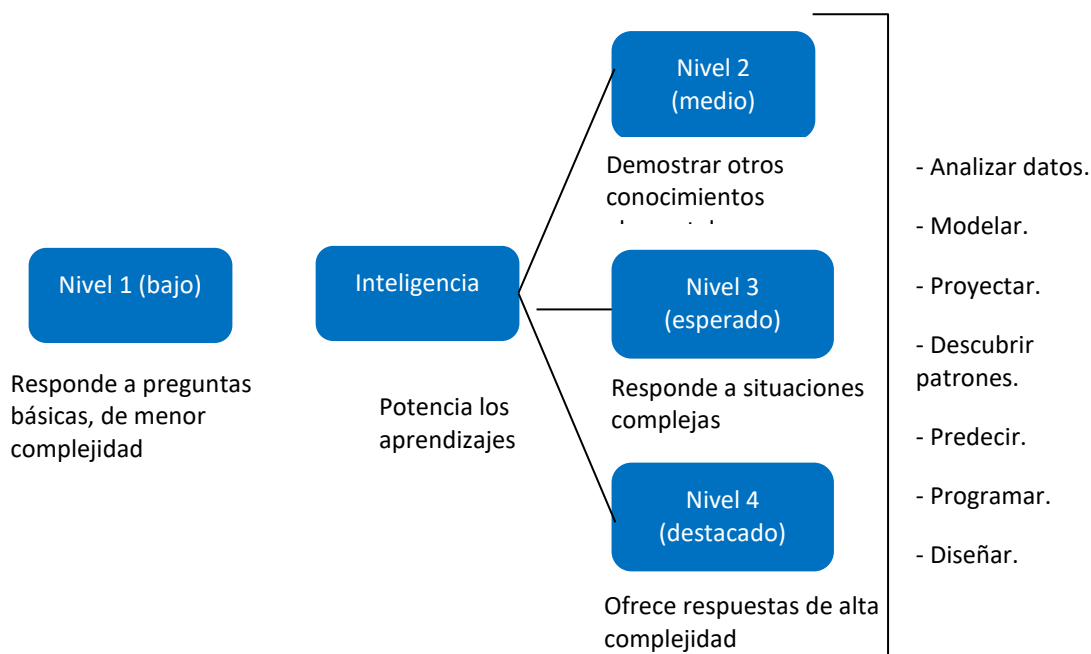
Nivel 1 (bajo)

Responde a preguntas básicas, de menor complejidad

Inteligencia

Potencia los aprendizajes

Nivel 2 (medio)

Demostrar otros conocimientos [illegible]

Nivel 3 (esperado)

Responde a situaciones complejas

Nivel 4 (destacado)

Ofrece respuestas de alta complejidad

- Analizar datos.

- Modelar.

- Proyectar.

- Descubrir patrones.

- Predecir.

- Programar.

- Diseñar.